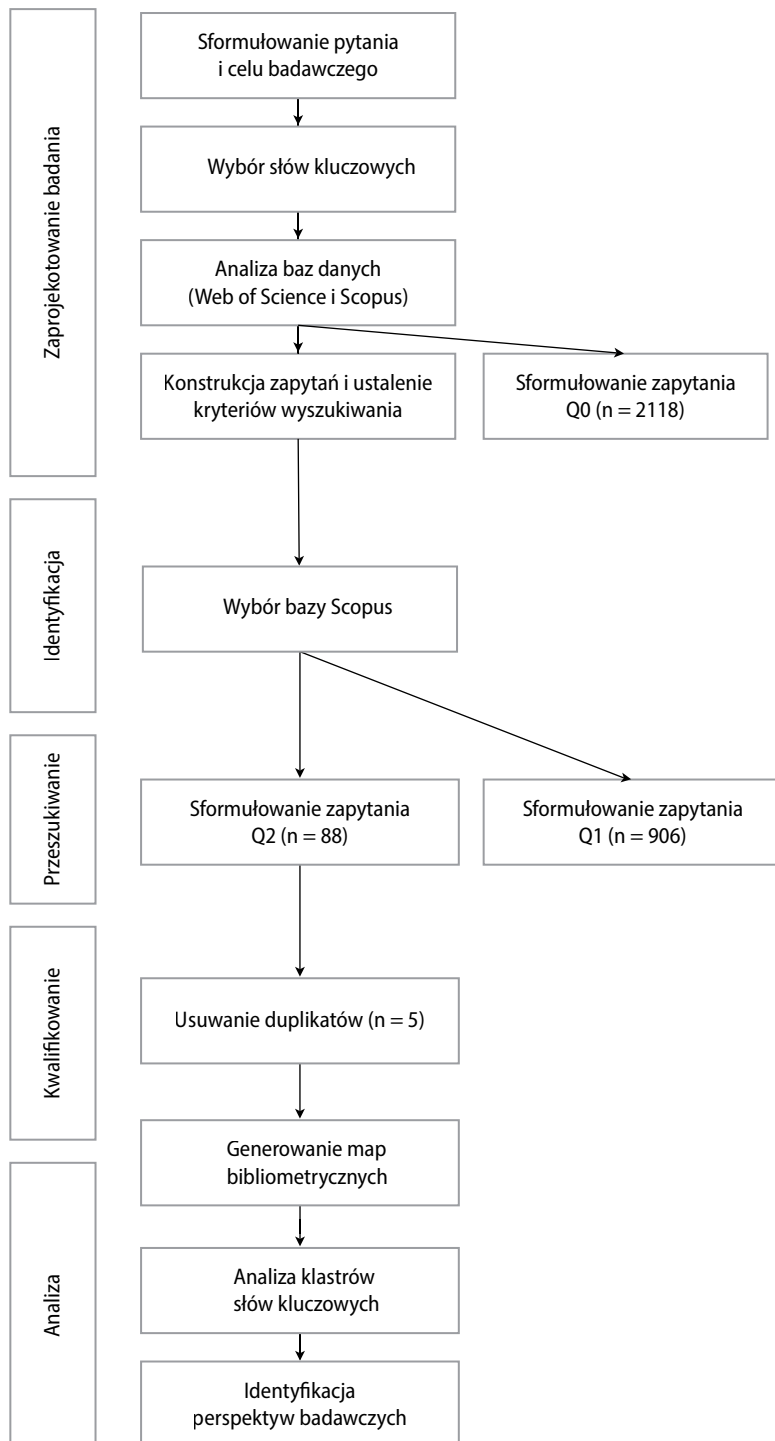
Zaprojekotowanie badania

Sformułowanie pytania i celu badawczego

Wybór słów kluczowych

Analiza baz danych (Web of Science i Scopus)

Konstrukcja zapytań i ustalenie kryteriów wyszukiwania

Sformułowanie zapytania Q0 (n = 2118)

Identyfikacja

Wybór bazy Scopus

Przeszukiwanie

Sformułowanie zapytania Q2 (n = 88)

Sformułowanie zapytania Q1 (n = 906)

Kwalifikowanie

Usuwanie duplikatów (n = 5)

Analiza

Generowanie map bibliometrycznych

Analiza klastrów słów kluczowych

Identyfikacja perspektyw badawczych